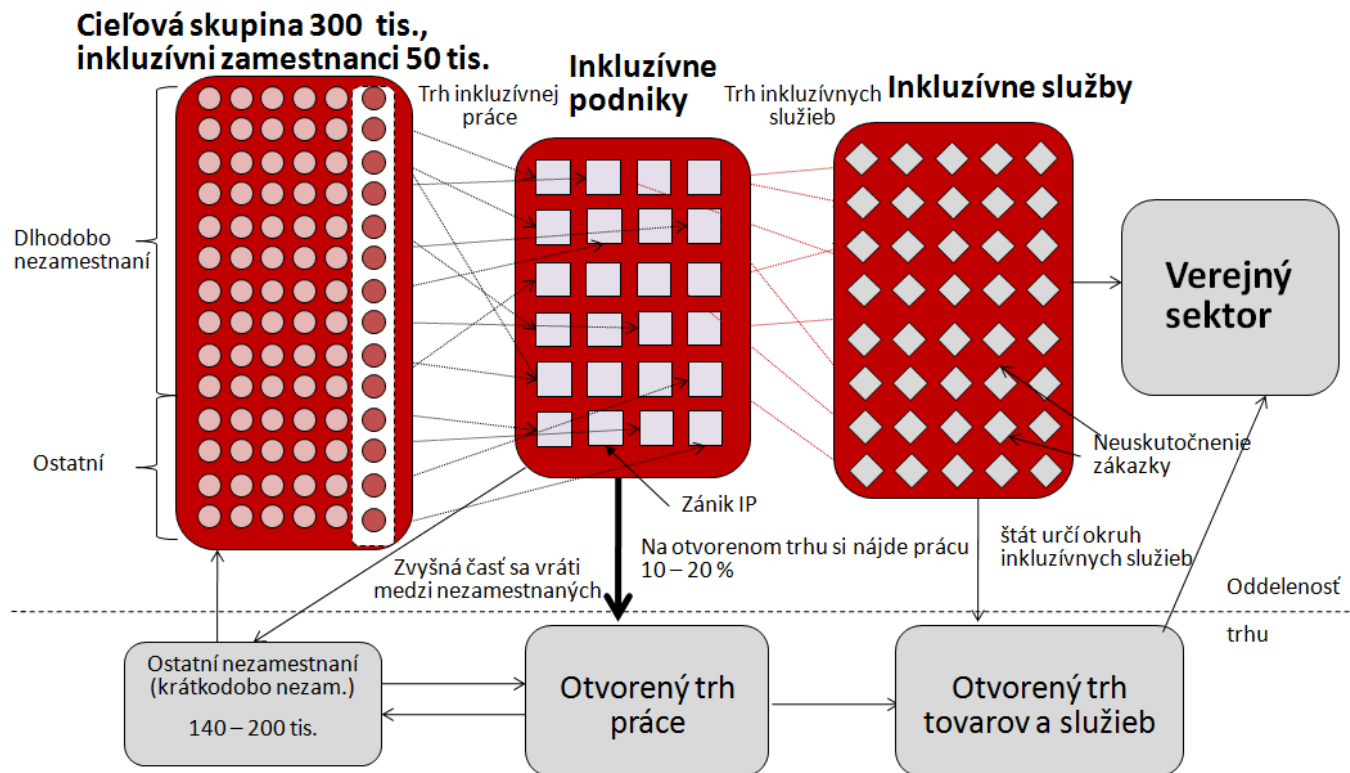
Cieľová skupina 300 tis., inkluzívni zamestnanci 50 tis.

Inkluzívne podniky

Inkluzívne služby

Trh inkluzívnej práce

Trh inkluzívnych služieb

Dlhodobo nezamestnaní

Ostatní

Verejný sektor

Neuskutočnenie zákazky

Zánik IP

Zvyšná časť sa vráti medzi nezamestnaných

Na otvorenom trhu si nájde prácu 10 – 20 %

štát určí okruh inkluzívnych služieb

Oddelenosť trhu

Ostatní nezamestnaní (krátkodobo nezam.)

140 – 200 tis.

Otvorený trh práce

Otvorený trh tovarov a služieb